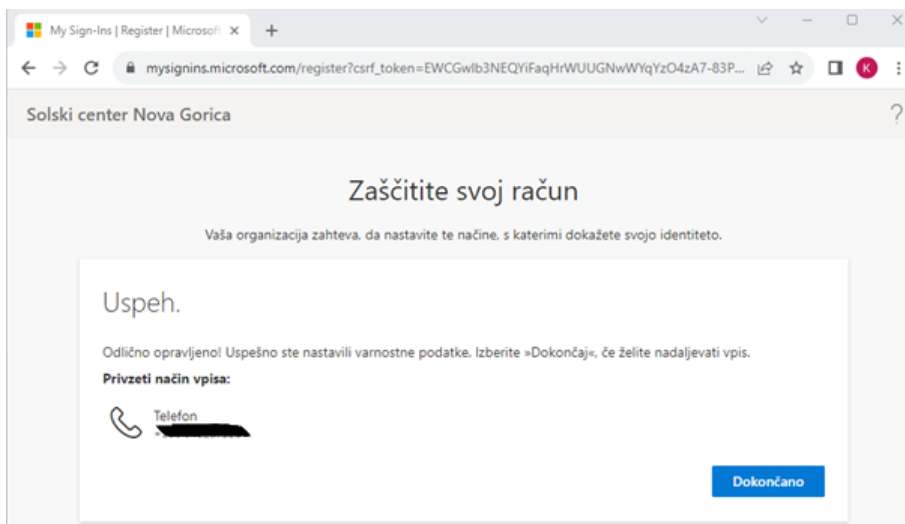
My Sign-Ins | Register | Microsoft ×
+
mysignins.microsoft.com/register?csrf_token=EWCGwlb3NEQYiFaqHrWUUGNwWYqYzO4zA7-83P...
K

Solski center Nova Gorica
?

Zaščitite svoj račun

Vaša organizacija zahteva, da nastavite te načine, s katerimi dokažete svojo identiteto.

Uspeh.

Odlično opravljeno! Uspešno ste nastavili varnostne podatke. Izberite »Dokončaj«, če želite nadaljevati vpis.

Privzeti način vpisa:

Telefon
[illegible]

Dokončano